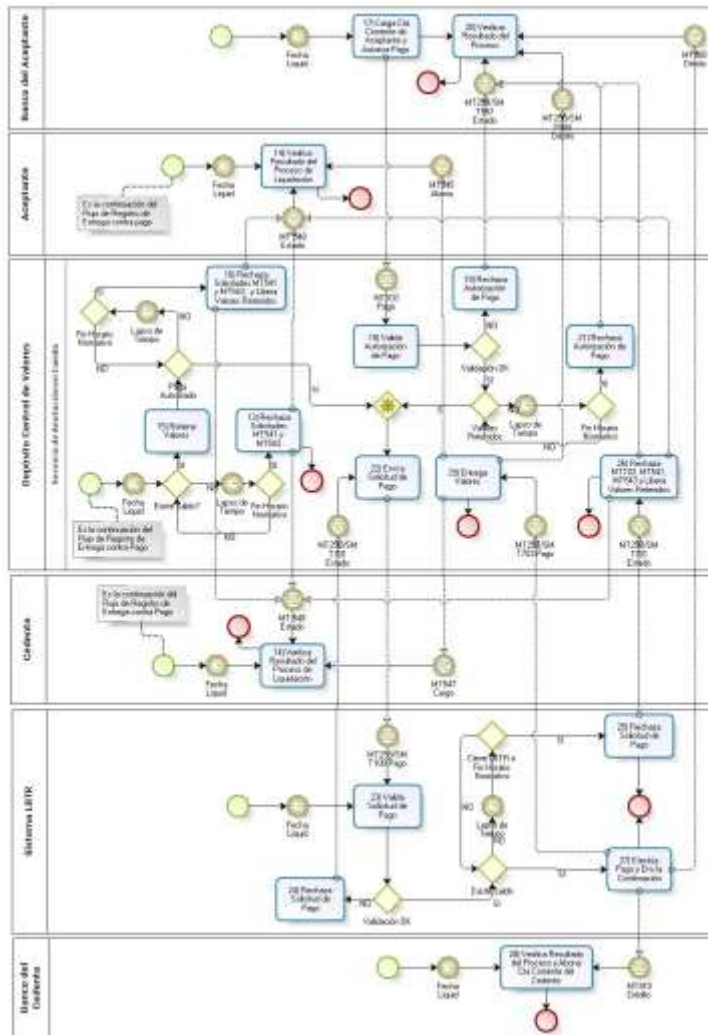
Banco del Aceptante

Fecha Liquid.

17) Carga Cta Corriente del Aceptante y Autoriza Pago

28) Verifica Resultado del Proceso

MT298/SM T151 Estado

MT298/SM T060 Débito

MT900 Débito

Aceptante

Es la continuación del Flujo de Registro de Entrega contra pago

Fecha Liquid.

14) Verifica Resultado del Proceso de Liquidación

MT540 Abono

MT548 Estado

Depósito Central de Valores

Secretaría de Anotación en Cuenta

18) Rechaza Solicitudes MT541 y MT543 y Libera Valores Retenidos

Fin Horario Nominativo

Lapso de Tiempo

NO

SI

NO

Pago Autorizado

MT202 Pago

19) Valida Autorización de Pago

19) Rechaza Autorización de Pago

NO

Validación OK

SI

21) Rechaza Autorización de Pago

SI

15) Retiene Valores

12) Rechaza Solicitudes MT541 y MT543

Valores Retenidos

Lapso de Tiempo

Fin Horario Nominativo

NO

Fecha Liquid.

Existe Valor?

SI

NO

Lapso de Tiempo

Fin Horario Nominativo

NO

Es la continuación del Flujo de Registro de Entrega contra Pago

22) Envía Solicitud de Pago

MT298/SM T151 Estado

26) Entrega Valores

MT298/SM T153 Pago

26) Rechaza MT100, MT541, MT543 y Libera Valores Retenidos

MT298/SM T151 Estado

Cedente

Es la continuación del Flujo de Registro de Entrega contra Pago

MT548 Estado

Fecha Liquid.

14) Verifica Resultado del Proceso de Liquidación

MT547 Cargo

Sistema LBTR

MT298/SM T100 Pago

Cierre LBTR o Fin Horario Nominativo

SI

25) Rechaza Solicitud de Pago

Fecha Liquid.

23) Valida Solicitud de Pago

Lapso de Tiempo

NO

NO

24) Rechaza Solicitud de Pago

NO

Validación OK

Existe Saldo

SI

SI

27) Efectúa Pago y Dá la Confirmación

Banco del Cedente

Fecha Liquid.

28) Verifica Resultado del Proceso y Abona Cta Corriente del Cedente

MT910 Crédito